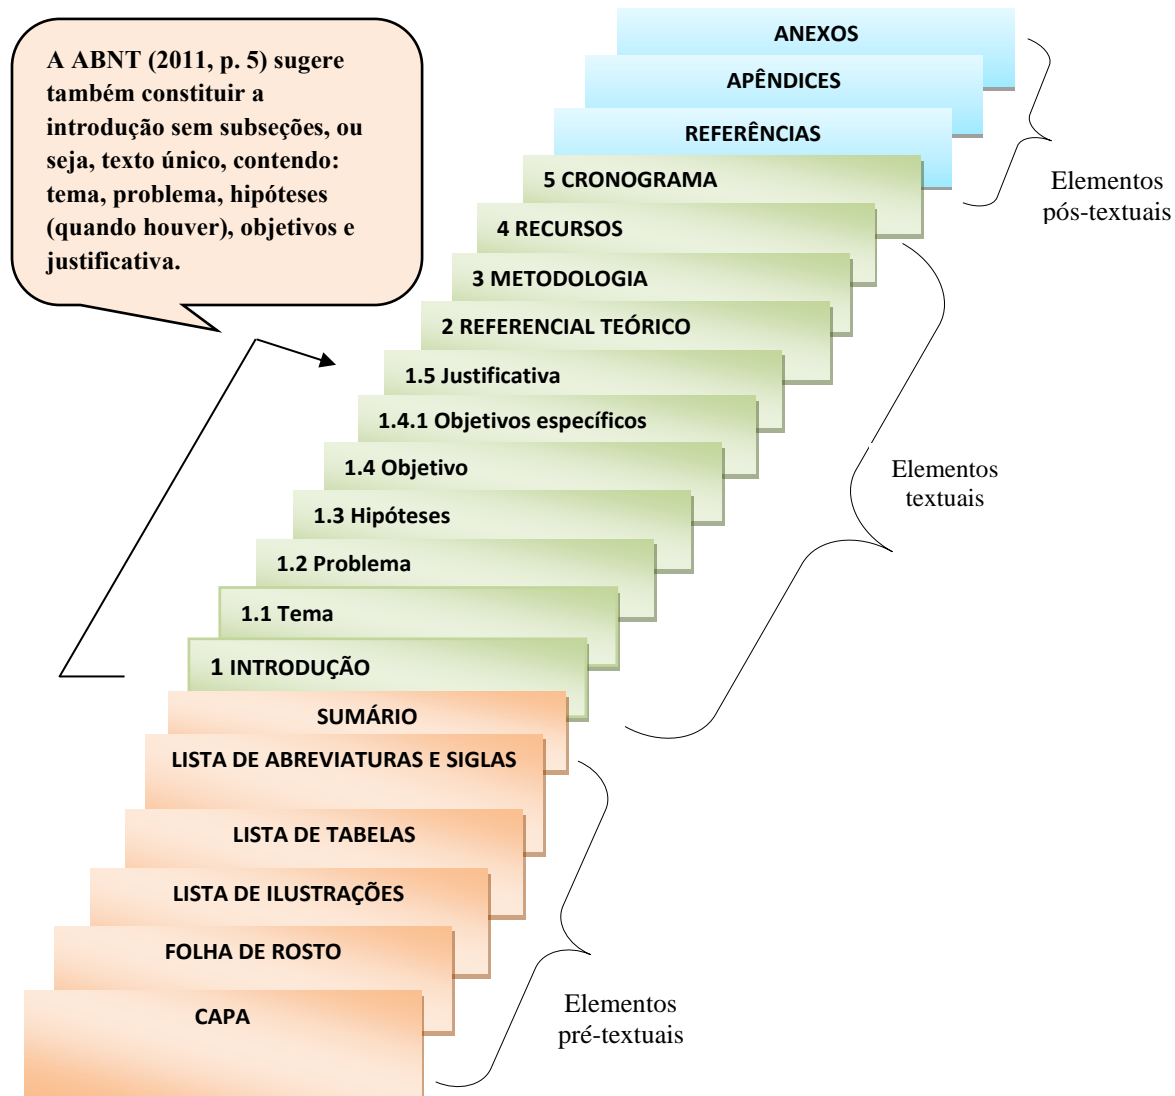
A ABNT (2011, p. 5) sugere também constituir a introdução sem subseções, ou seja, texto único, contendo: tema, problema, hipóteses (quando houver), objetivos e justificativa.

ANEXOS

APÊNDICES

REFERÊNCIAS

Elementos pós-textuais

5 CRONOGRAMA

4 RECURSOS

3 METODOLOGIA

2 REFERENCIAL TEÓRICO

1.5 Justificativa

1.4.1 Objetivos específicos

1.4 Objetivo

1.3 Hipóteses

1.2 Problema

1.1 Tema

1 INTRODUÇÃO

Elementos textuais

SUMÁRIO

LISTA DE ABREVIATURAS E SIGLAS

LISTA DE TABELAS

LISTA DE ILUSTRAÇÕES

FOLHA DE ROSTO

CAPA

Elementos pré-textuais